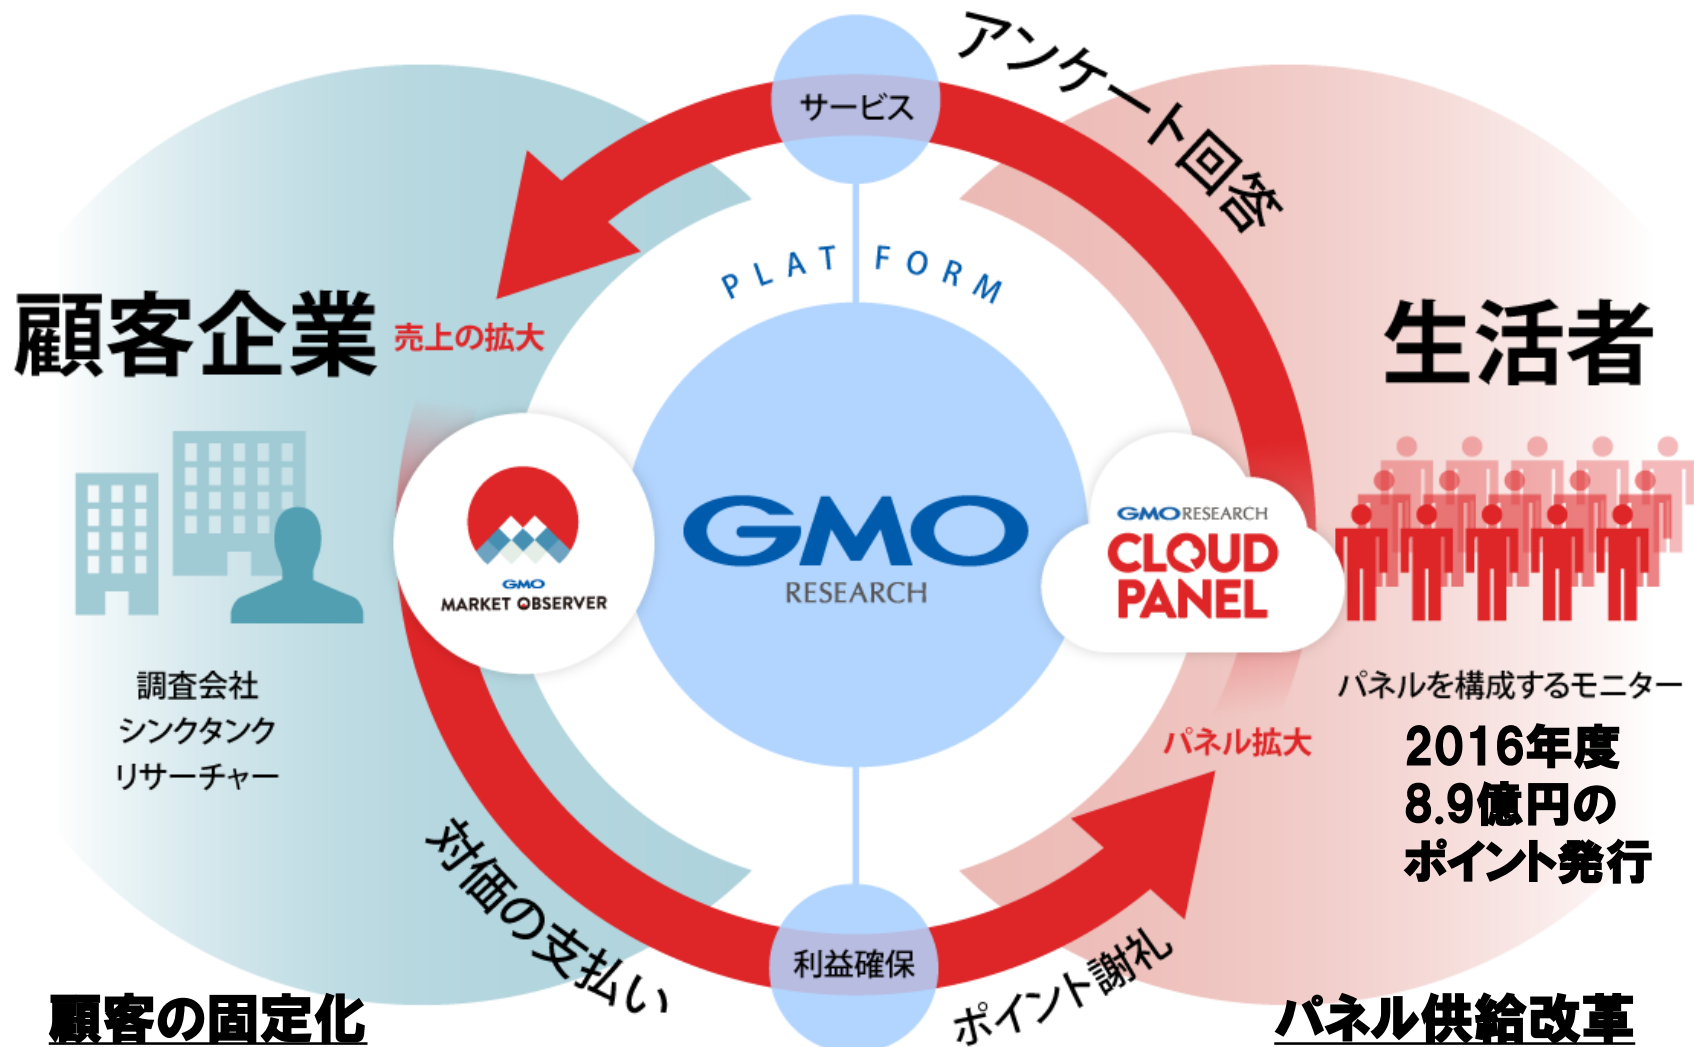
サービス

アンケート回答

PLATFORM

顧客企業 売上の拡大

生活者

GMO MARKET OBSERVER

GMO RESEARCH

GMO RESEARCH CLOUD PANEL

調査会社
シンクタンク
リサーチャー

パネルを構成するモニター

パネル拡大

2016年度
8.9億円の
ポイント発行

対価の支払い

利益確保

ポイント謝礼

顧客の固定化

パネル供給改革